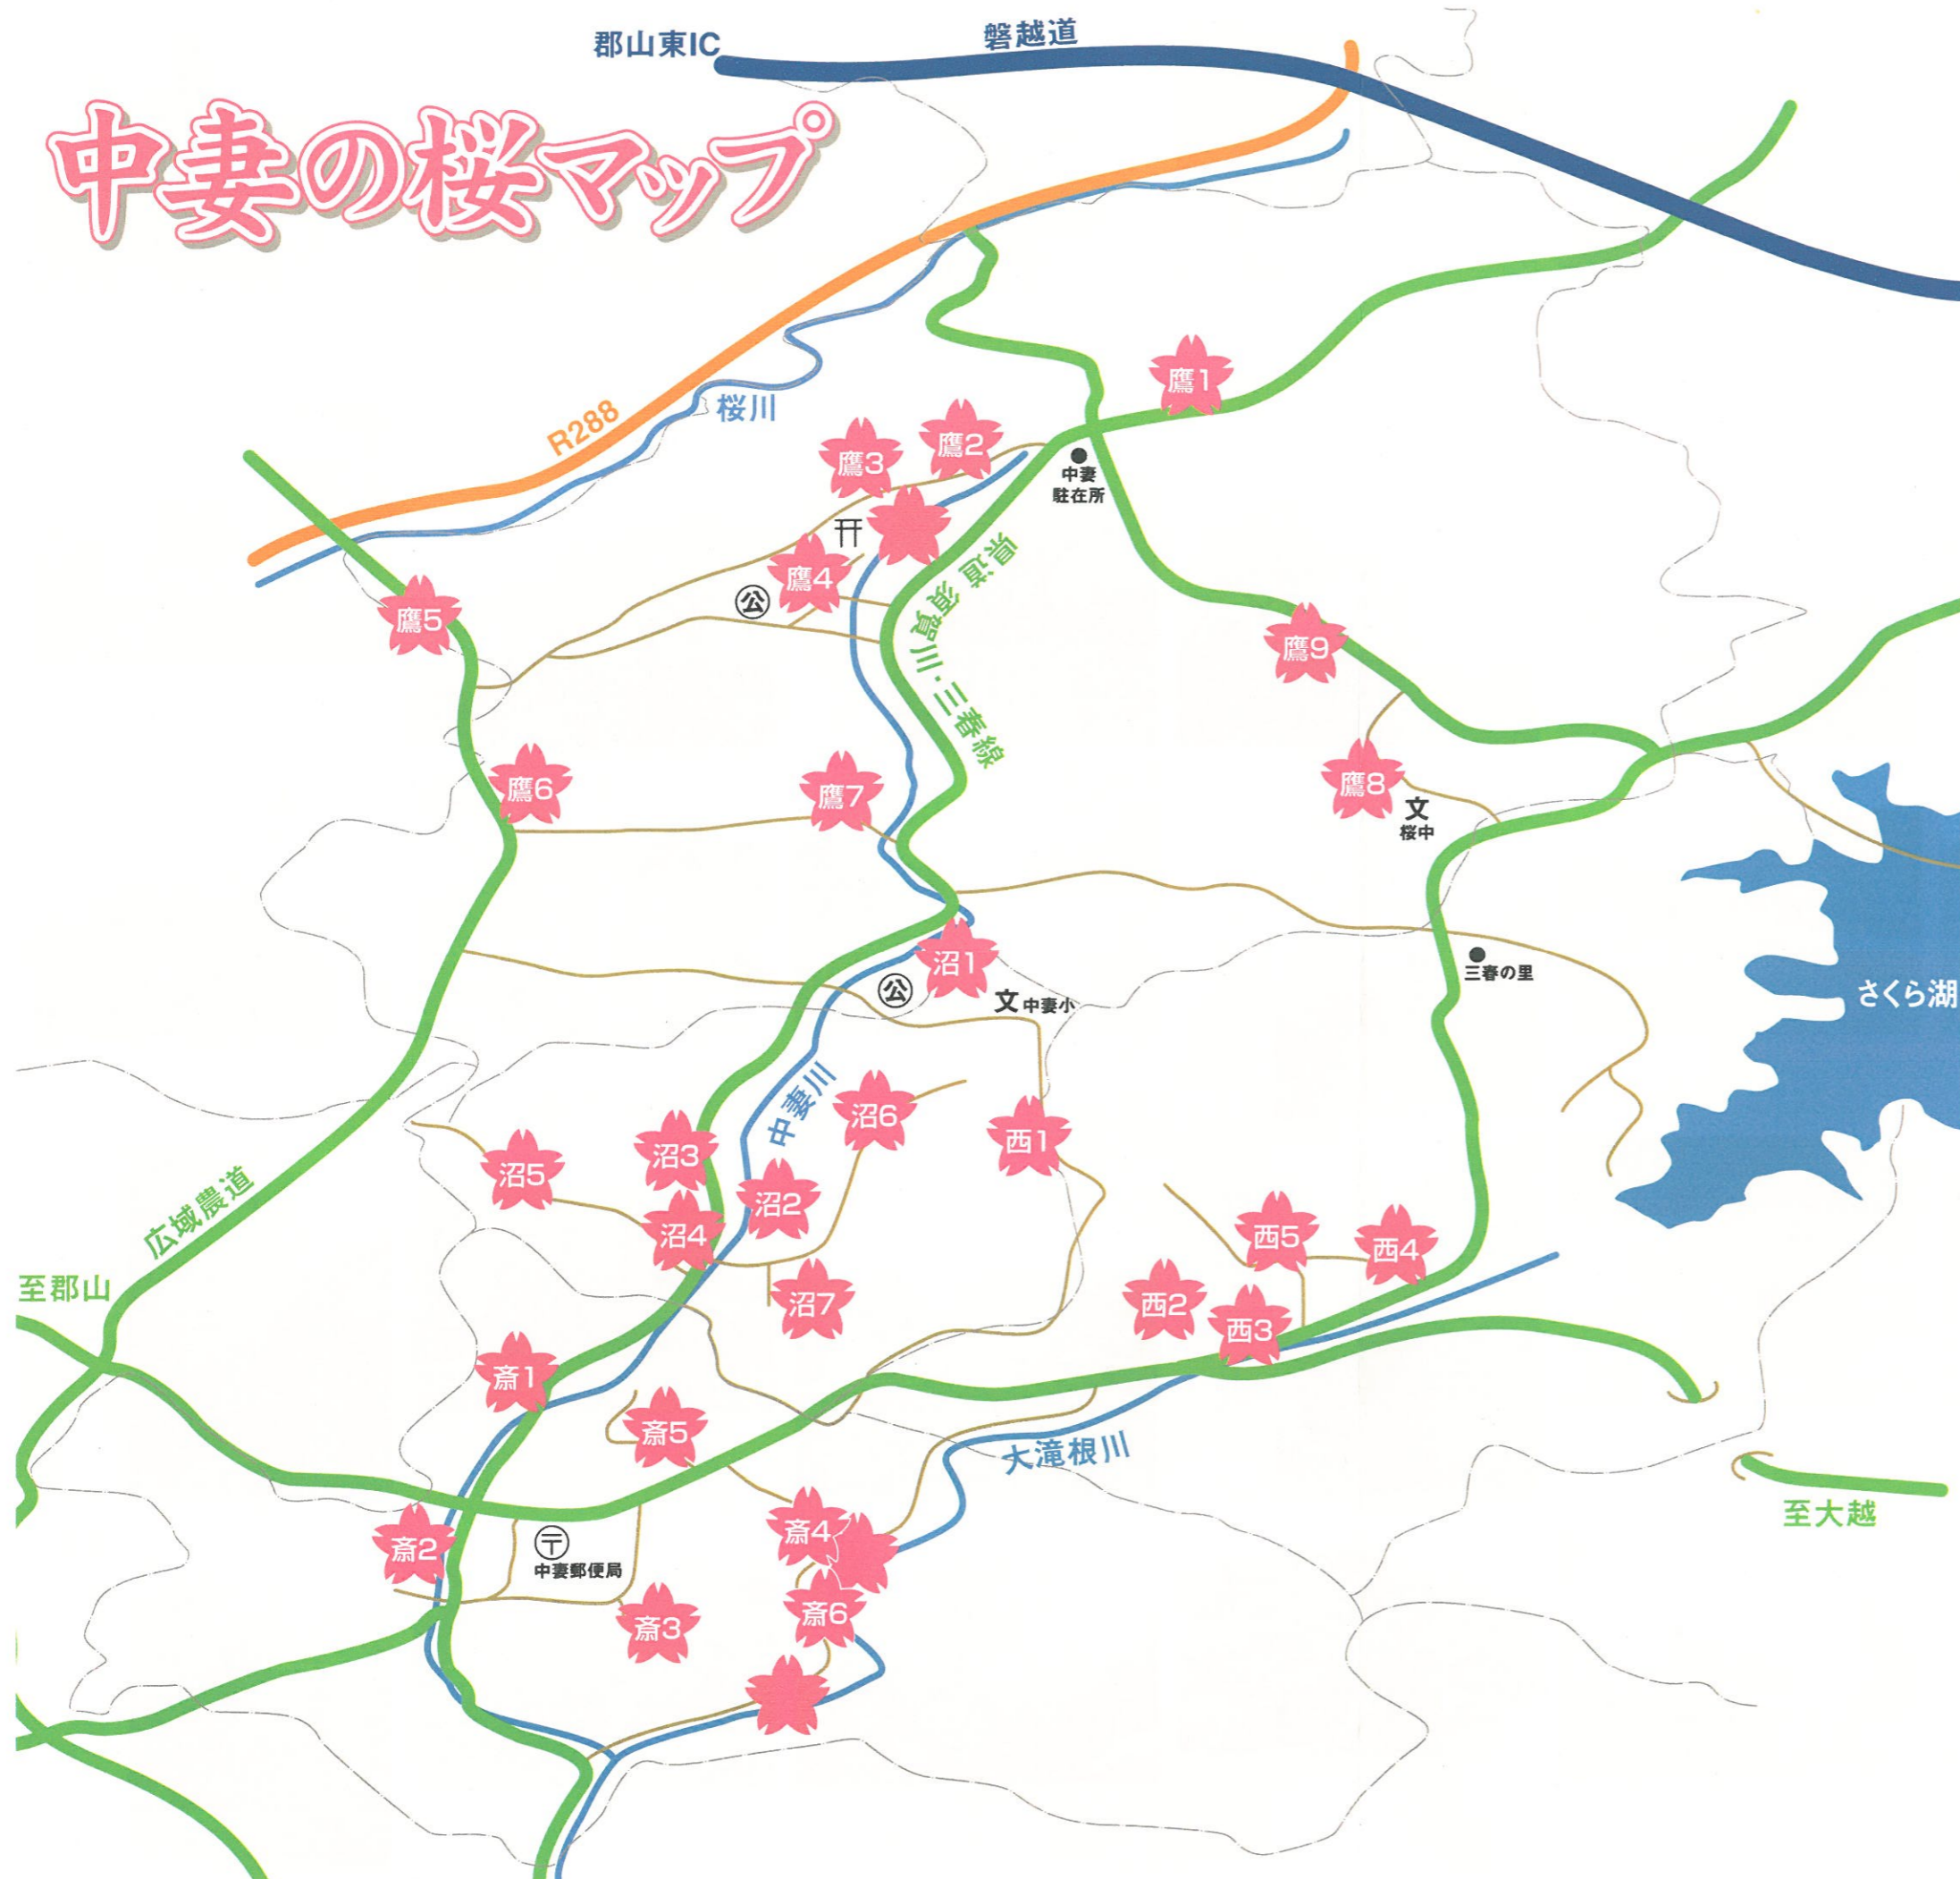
郡山東IC
磐越道
中妻の桜マップ
R288
桜川
鷹1
鷹2
鷹3
中妻
駐在所
鷹4
鷹5
県道 須賀川・三春線
鷹9
鷹6
鷹7
鷹8
文
桜中
沼1
文 中妻小
三春の里
さくら湖
中妻川
沼6
西1
沼3
沼5
沼2
沼4
西5
西4
広域農道
至郡山
沼7
西2
西3
斎1
斎5
大滝根川
斎4
斎2
中妻郵便局
斎3
斎6
至大越